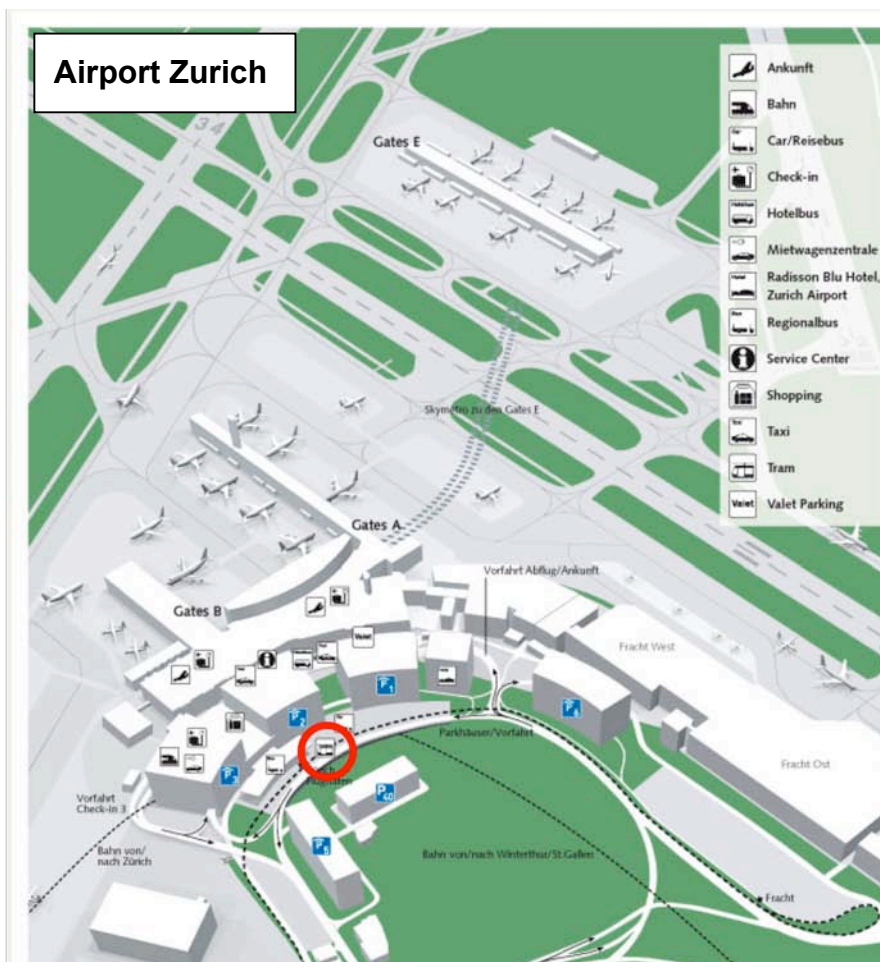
Airport Zurich

Ankunft
Bahn
Car/Reisebus
Check-in
Hotelbus
Mietwagenzentrale
Radisson Blu Hotel, Zurich Airport
Regionalbus
Service Center
Shopping
Taxi
Tram
Valet Valet Parking

34

Gates E

Skymetro zu den Gates E

Gates A

Gates B

Vorfahrt Abflug/Ankunft

Valet

Fracht West

Parkhäuser/Vorfahrt

Fracht Ost

Vorfahrt Check-in 3

Bahn von/ nach Zürich

Bahn von/nach Winterthur/St.Gallen

Fracht

P1 P2 P3 P6 P40